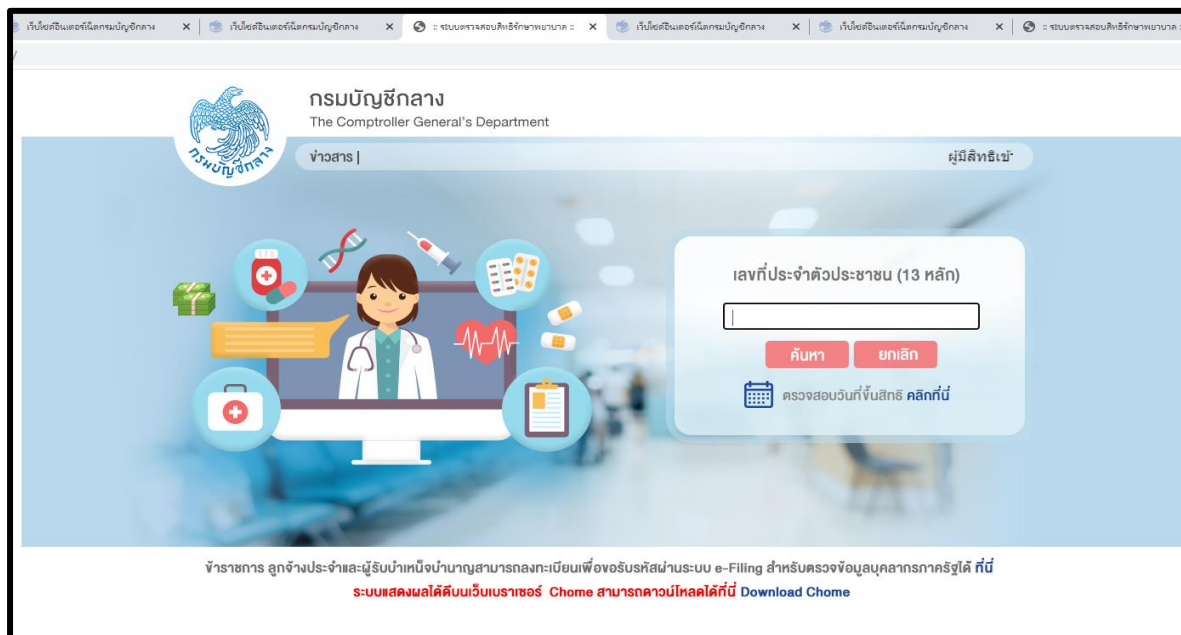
เว็บไซต์อินเตอร์เน็ตกรมบัญชีกลาง × | เว็บไซต์อินเตอร์เน็ตกรมบัญชีกลาง × | :: ระบบตรวจสอบสิทธิรักษาพยาบาล :: × | เว็บไซต์อินเตอร์เน็ตกรมบัญชีกลาง × | เว็บไซต์อินเตอร์เน็ตกรมบัญชีกลาง × | :: ระบบตรวจสอบสิทธิรักษาพยาบาล ::

กรมบัญชีกลาง
The Comptroller General's Department

กรมบัญชีกลาง

ข่าวสาร |

ผู้มีสิทธิเข้

เลขที่ประจำตัวประชาชน (13 หลัก)

ค้นหา ยกเลิก

ตรวจสอบวันที่ขึ้นสิทธิ คลิกที่นี่

ข้าราชการ ลูกจ้างประจำและผู้รับบำเหน็จบำนาญสามารถลงทะเบียนเพื่อขอรับรหัสผ่านระบบ e-Filing สำหรับตรวจข้อมูลบุคลากรภาครัฐได้ ที่นี่
ระบบแสดงผลได้ดีบนเว็บเบราเซอร์ Chome สามารถดาวน์โหลดได้ที่นี่ Download Chome